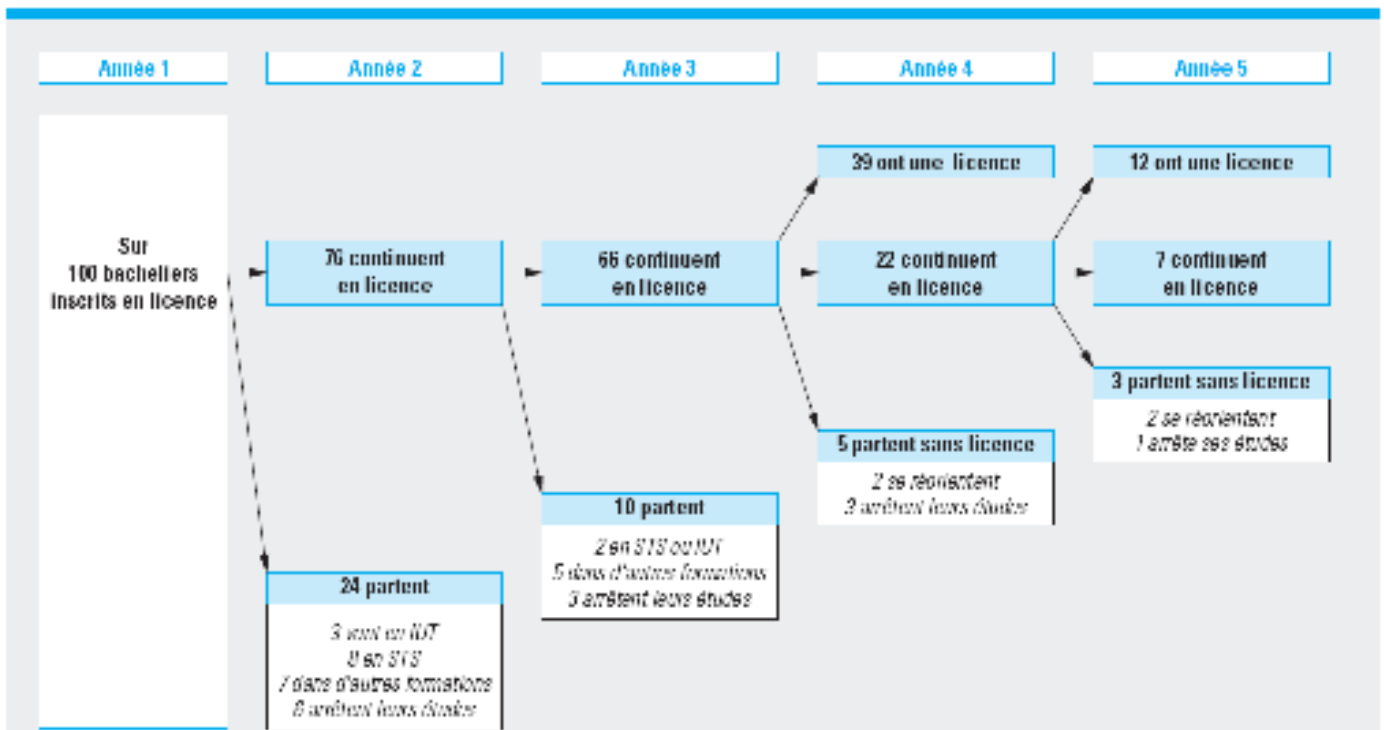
Année 1

Année 2

Année 3

Année 4

Année 5

Sur 100 bacheliers inscrits en licence

76 continuent en licence

24 partent

3 vont en IUT
8 en STS
7 dans d'autres formations
6 arrêtent leurs études

66 continuent en licence

10 partent

2 en STS ou IUT
5 dans d'autres formations
3 arrêtent leurs études

39 ont une licence

22 continuent en licence

5 partent sans licence

2 se réorientent
3 arrêtent leurs études

12 ont une licence

7 continuent en licence

3 partent sans licence

2 se réorientent
1 arrête ses études